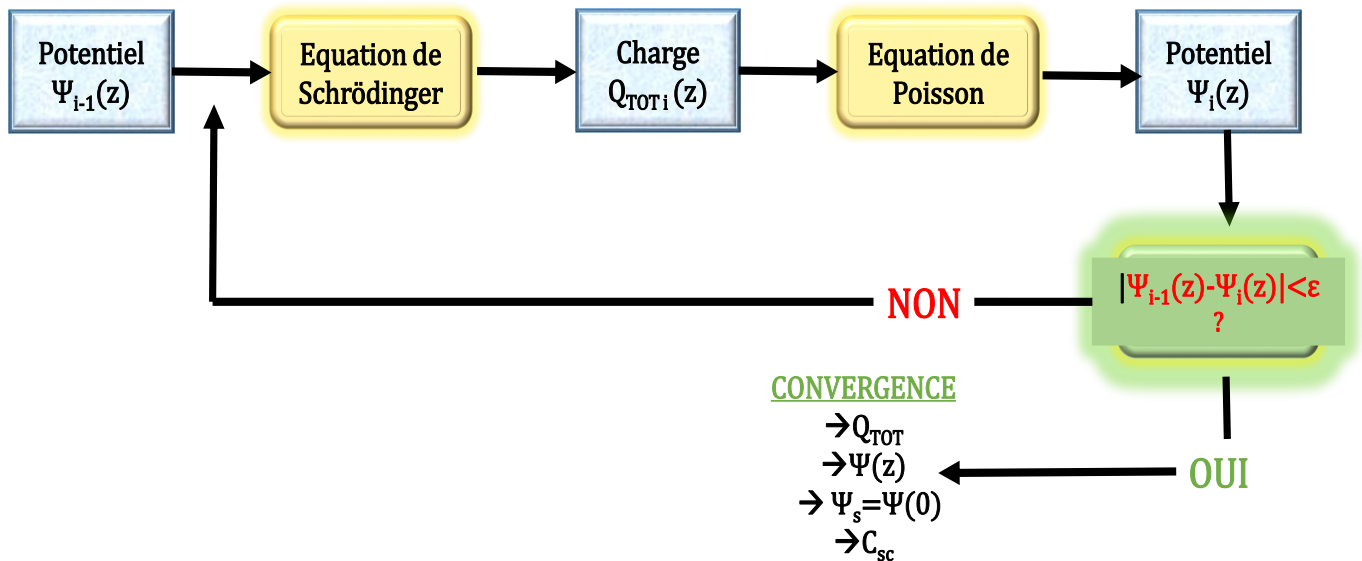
Potentiel $\Psi_{i-1}(z)$

Equation de Schrödinger

Charge $Q_{TOT\,i}(z)$

Equation de Poisson

Potentiel $\Psi_{i}(z)$

$|\Psi_{i-1}(z)-\Psi_{i}(z)|<\varepsilon$ ?

NON

OUI

CONVERGENCE
$\rightarrow Q_{TOT}$
$\rightarrow \Psi(z)$
$\rightarrow \Psi_{s}=\Psi(0)$
$\rightarrow C_{sc}$